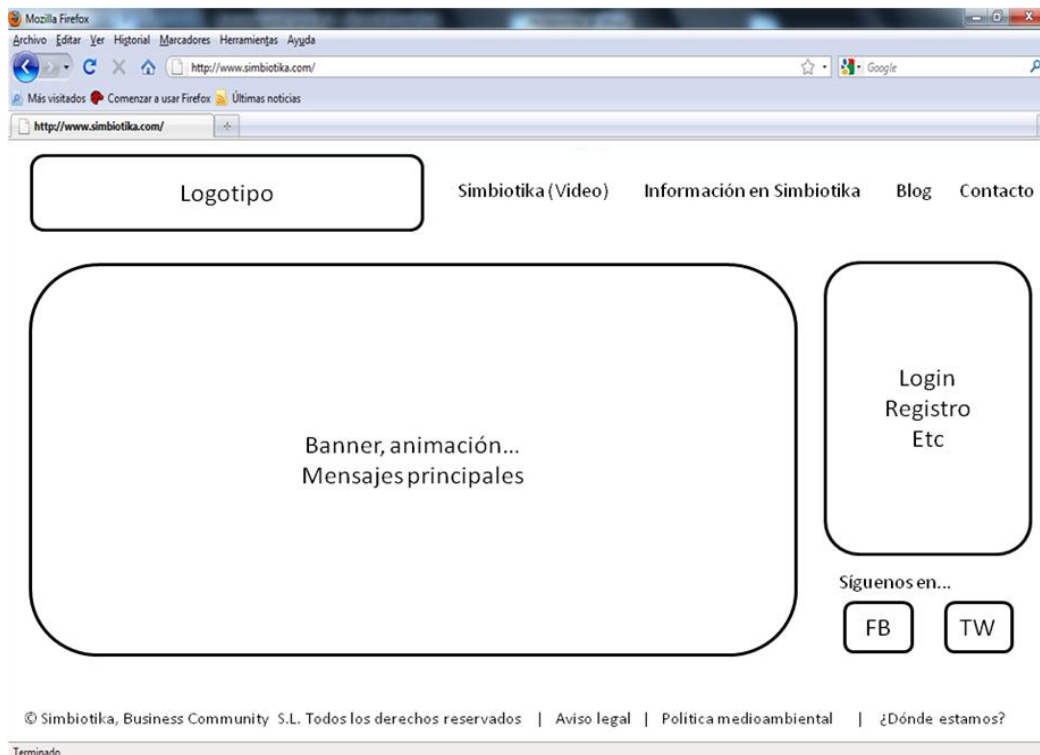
Mozilla Firefox
Archivo Editar Ver Historial Marcadores Herramientas Ayuda
http://www.simbiotika.com/
Google
Más visitados Comenzar a usar Firefox Últimas noticias
http://www.simbiotika.com/

Logotipo

Simbiotika (Video) Información en Simbiotika Blog Contacto

Banner, animación...
Mensajes principales

Login
Registro
Etc

Síguenos en...
FB TW

© Simbiotika, Business Community S.L. Todos los derechos reservados | Aviso legal | Política medioambiental | ¿Dónde estamos?

Terminado